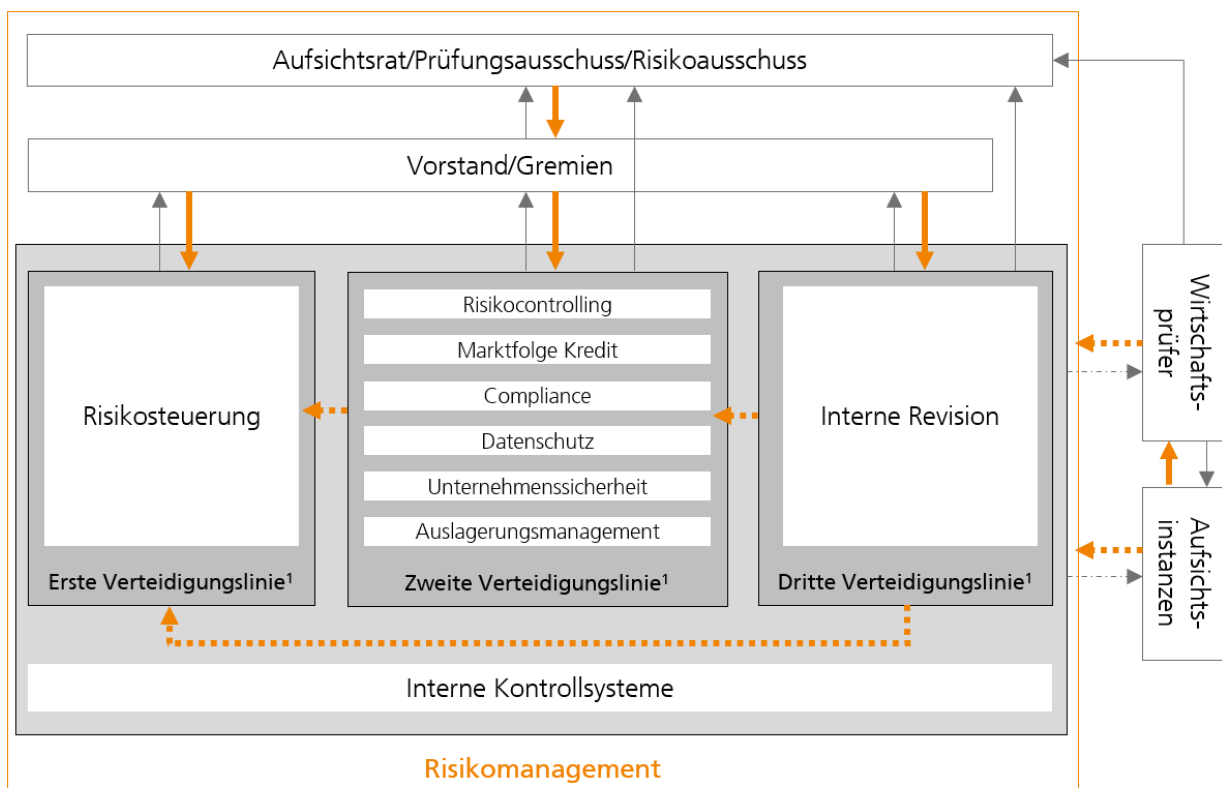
Aufsichtsrat/Prüfungsausschuss/Risikoausschuss

Vorstand/Gremien

Risikosteuerung

Erste Verteidigungslinie¹

Risikocontrolling

Marktfolge Kredit

Compliance

Datenschutz

Unternehmenssicherheit

Auslagerungsmanagement

Zweite Verteidigungslinie¹

Interne Revision

Dritte Verteidigungslinie¹

Wirtschaftsprüfer

Aufsichtsinstanzen

Interne Kontrollsysteme

Risikomanagement